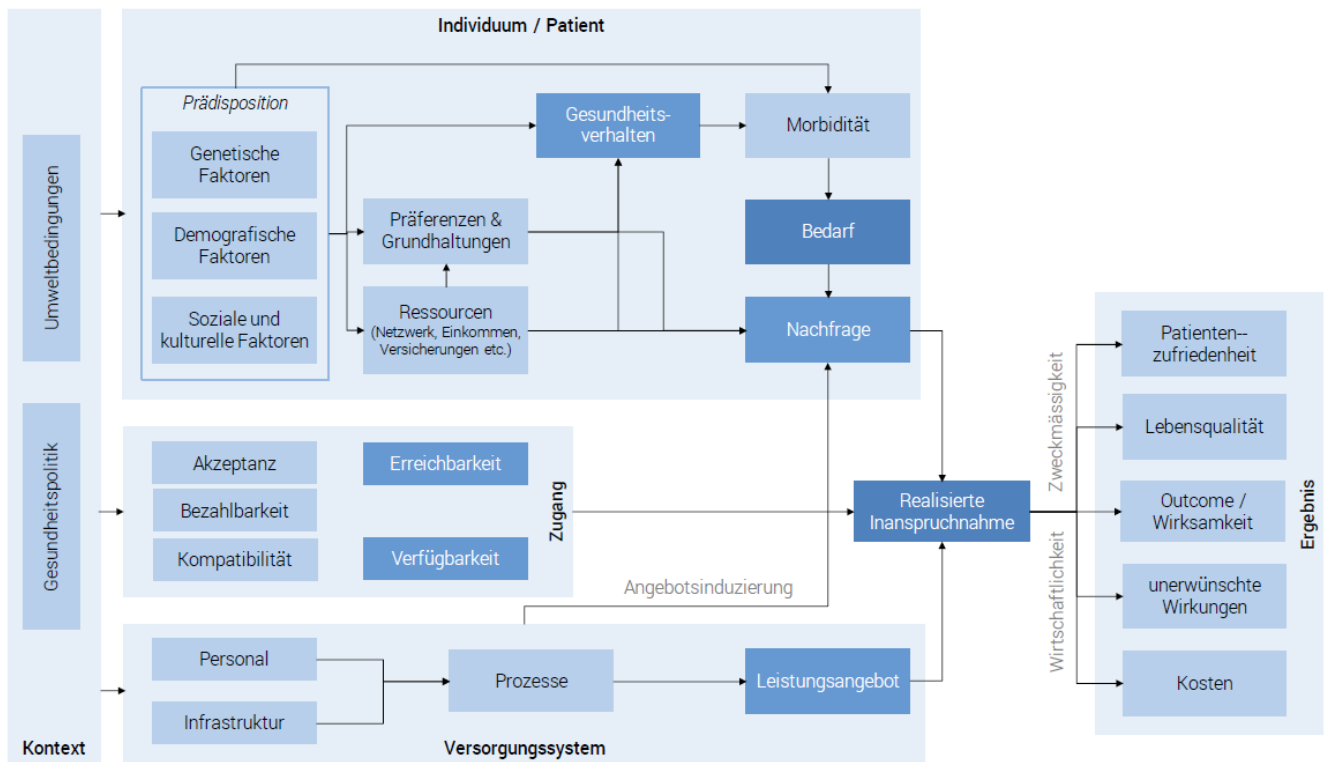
Individuum / Patient

Umweltbedingungen

Gesundheitspolitik

Kontext

Prädisposition

Genetische Faktoren

Demografische Faktoren

Soziale und kulturelle Faktoren

Gesundheits-verhalten

Morbidität

Präferenzen & Grundhaltungen

Bedarf

Ressourcen (Netzwerk, Einkommen, Versicherungen etc.)

Nachfrage

Akzeptanz

Erreichbarkeit

Bezahlbarkeit

Kompatibilität

Verfügbarkeit

Zugang

Angebotsinduzierung

Realisierte Inanspruchnahme

Personal

Infrastruktur

Prozesse

Leistungsangebot

Versorgungssystem

Zweckmässigkeit

Wirtschaftlichkeit

Patienten-- zufriedenheit

Lebensqualität

Outcome / Wirksamkeit

unerwünschte Wirkungen

Kosten

Ergebnis